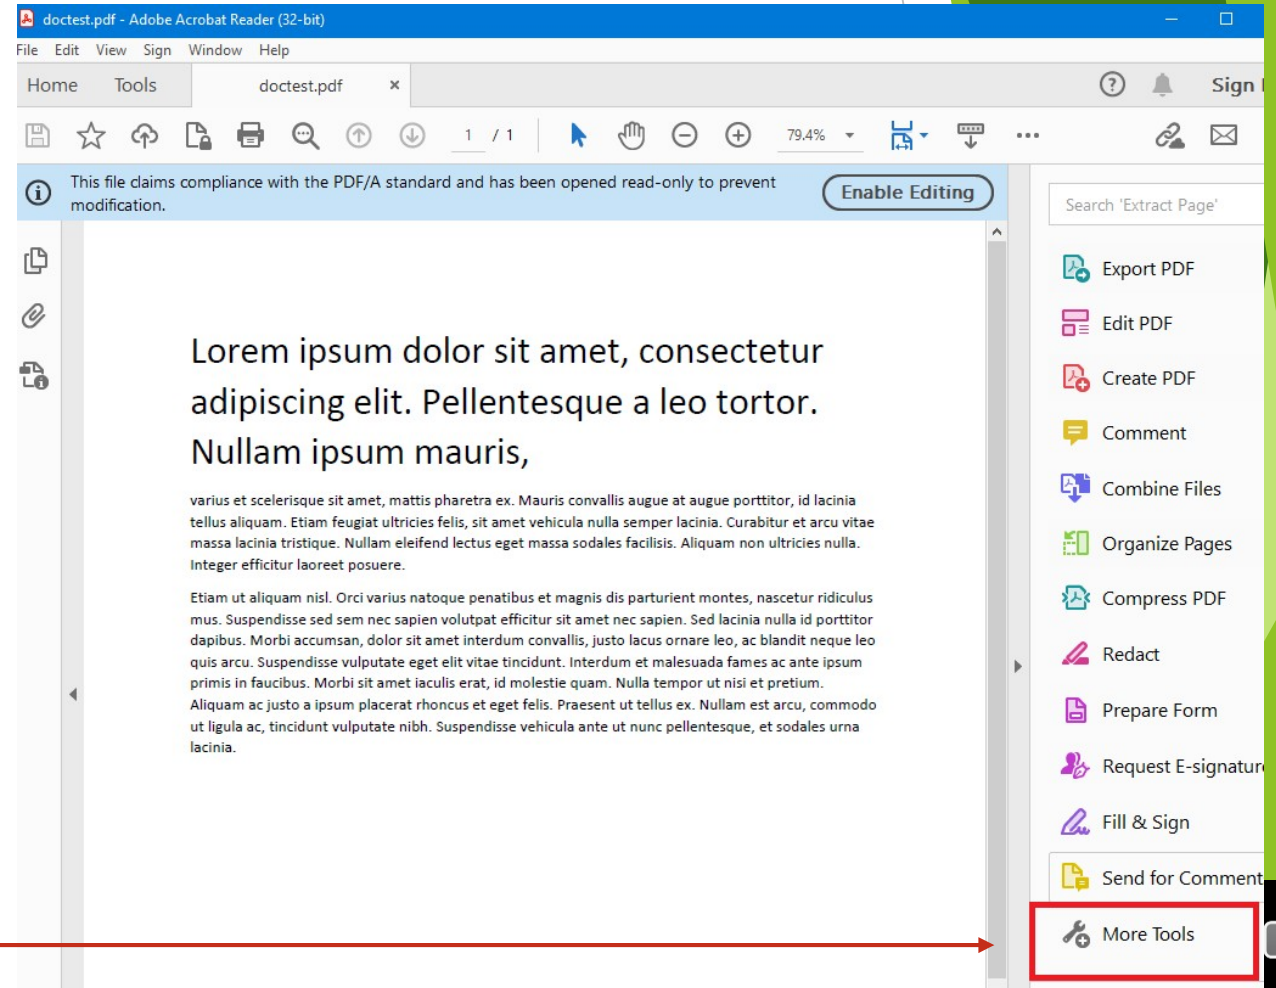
doctest.pdf - Adobe Acrobat Reader (32-bit)

File Edit View Sign Window Help

Home Tools doctest.pdf ×

Sign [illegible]

1 / 1

79.4%

This file claims compliance with the PDF/A standard and has been opened read-only to prevent modification.

Enable Editing

Search 'Extract Page'

Export PDF

Edit PDF

Create PDF

Comment

Combine Files

Organize Pages

Compress PDF

Redact

Prepare Form

Request E-signatur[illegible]

Fill & Sign

Send for Comment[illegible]

More Tools

Lorem ipsum dolor sit amet, consectetur adipiscing elit. Pellentesque a leo tortor. Nullam ipsum mauris,

varius et scelerisque sit amet, mattis pharetra ex. Mauris convallis augue at augue porttitor, id lacinia tellus aliquam. Etiam feugiat ultricies felis, sit amet vehicula nulla semper lacinia. Curabitur et arcu vitae massa lacinia tristique. Nullam eleifend lectus eget massa sodales facilisis. Aliquam non ultricies nulla. Integer efficitur laoreet posuere.

Etiam ut aliquam nisl. Orci varius natoque penatibus et magnis dis parturient montes, nascetur ridiculus mus. Suspendisse sed sem nec sapien volutpat efficitur sit amet nec sapien. Sed lacinia nulla id porttitor dapibus. Morbi accumsan, dolor sit amet interdum convallis, justo lacus ornare leo, ac blandit neque leo quis arcu. Suspendisse vulputate eget elit vitae tincidunt. Interdum et malesuada fames ac ante ipsum primis in faucibus. Morbi sit amet iaculis erat, id molestie quam. Nulla tempor ut nisi et pretium. Aliquam ac justo a ipsum placerat rhoncus et eget felis. Praesent ut tellus ex. Nullam est arcu, commodo ut ligula ac, tincidunt vulputate nibh. Suspendisse vehicula ante ut nunc pellentesque, et sodales urna lacinia.